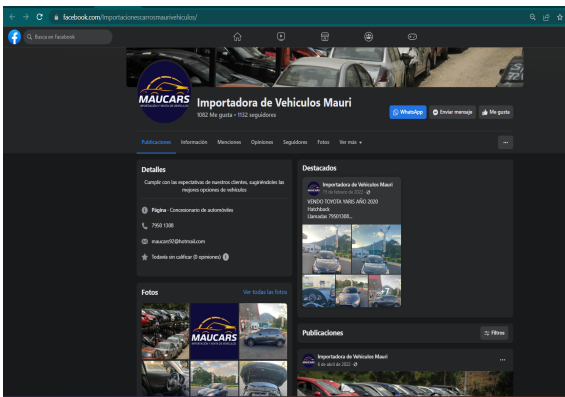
facebook.com/Importacionescarrosmaurivehiculos/

Buscar en Facebook

MAUCARS

Importadora de Vehiculos Mauri

1082 Me gusta • 1132 seguidores

WhatsApp

Enviar mensaje

Me gusta

Publicaciones Información Menciones Opiniones Seguidores Fotos Ver más

...

Detalles

Cumplir con las expectativas de nuestros clientes, sugiriéndoles las mejores opciones de vehiculos

Página · Concesionario de automóviles

7950 1308

maucars92@hotmail.com

Todavía sin calificar (0 opiniones)

Fotos

Ver todas las fotos

MAUCARS

Destacados

Importadora de Vehiculos Mauri

19 de febrero de 2022

VENDO TOYOTA YARIS AÑO 2020 Hatchback Llamadas 79501308...

+7

Publicaciones

Filtros

Importadora de Vehiculos Mauri

6 de abril de 2022

...